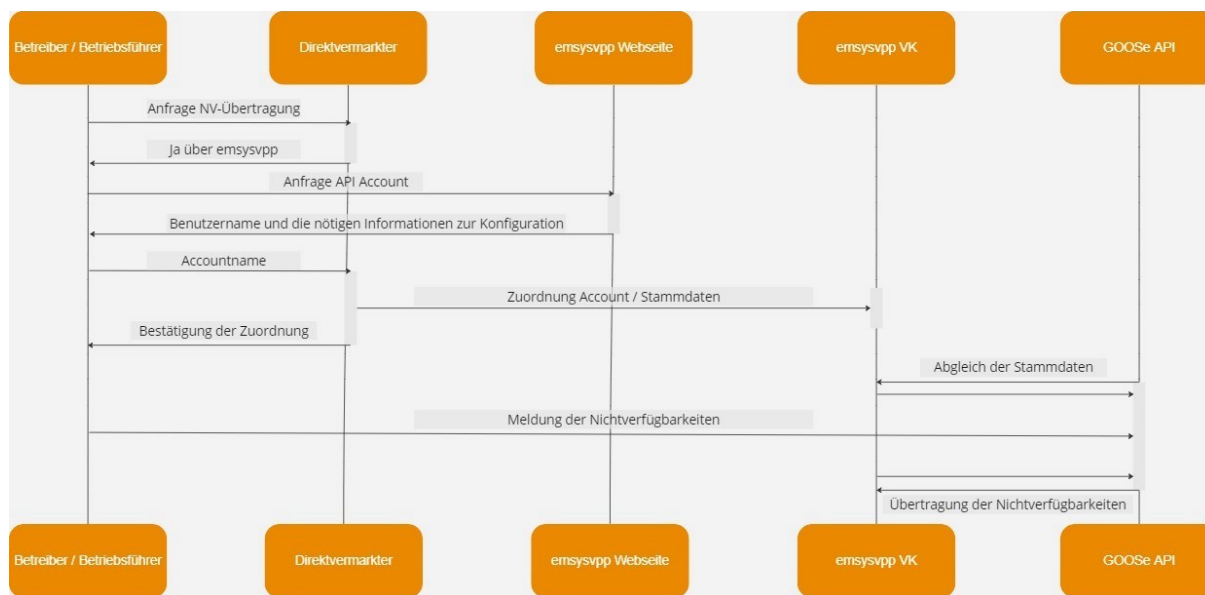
Betreiber / Betriebsführer

Direktvermarkter

emsysvpp Webseite

emsysvpp VK

GOOSe API

Anfrage NV-Übertragung

Ja über emsysvpp

Anfrage API Account

Benutzername und die nötigen Informationen zur Konfiguration

Accountname

Zuordnung Account / Stammdaten

Bestätigung der Zuordnung

Abgleich der Stammdaten

Meldung der Nichtverfügbarkeiten

Übertragung der Nichtverfügbarkeiten

Betreiber / Betriebsführer

Direktvermarkter

emsysvpp Webseite

emsysvpp VK

GOOSe API